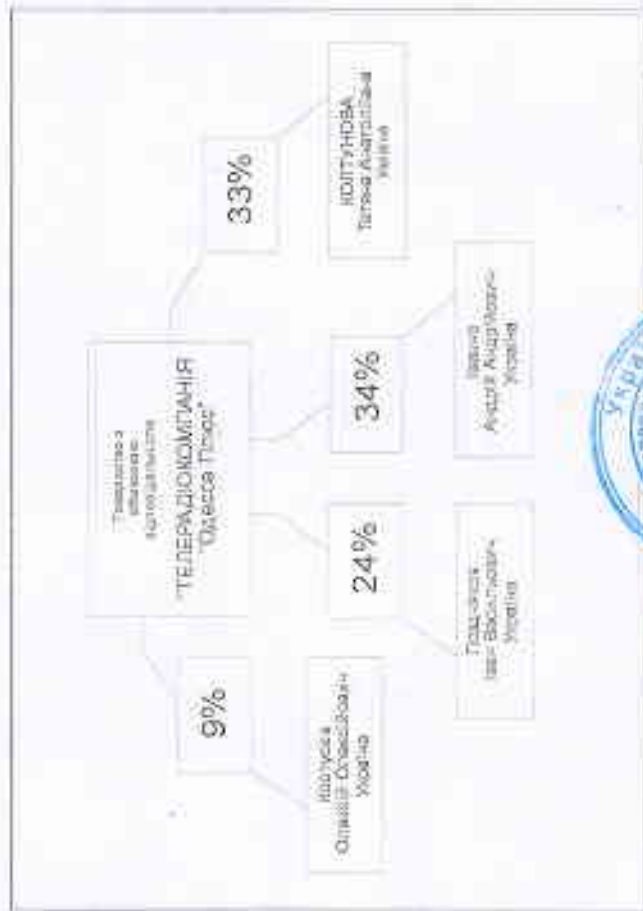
Товариство з обмеженою відповідальністю
"ТЕЛЕРАДІОКОМПАНІЯ "Одеса Плюс"

33%

КОЛТУНОВА Тетяна Анатоліївна Україна

34%

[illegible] Андрій Андрійович Україна

24%

Подольчук Іван Васильович Україна

9%

Колтунов Олексій Олександрович Україна

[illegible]